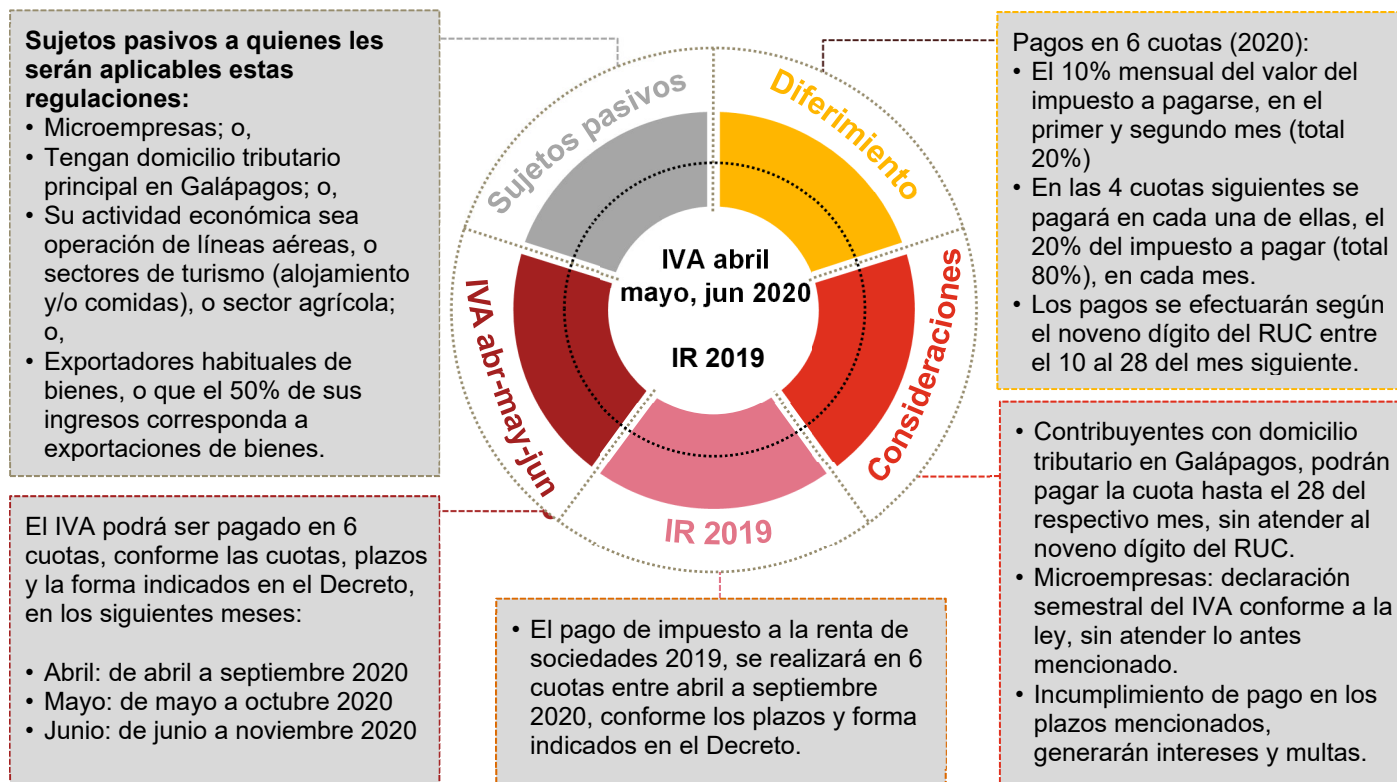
**Sujetos pasivos a quienes les serán aplicables estas regulaciones:**
• Microempresas; o,
• Tengan domicilio tributario principal en Galápagos; o,
• Su actividad económica sea operación de líneas aéreas, o sectores de turismo (alojamiento y/o comidas), o sector agrícola; o,
• Exportadores habituales de bienes, o que el 50% de sus ingresos corresponda a exportaciones de bienes.

Sujetos pasivos

Diferimiento

IVA abril mayo, jun 2020

IR 2019

Consideraciones

IVA abr-may-jun

IR 2019

Pagos en 6 cuotas (2020):
• El 10% mensual del valor del impuesto a pagarse, en el primer y segundo mes (total 20%)
• En las 4 cuotas siguientes se pagará en cada una de ellas, el 20% del impuesto a pagar (total 80%), en cada mes.
• Los pagos se efectuarán según el noveno dígito del RUC entre el 10 al 28 del mes siguiente.

• Contribuyentes con domicilio tributario en Galápagos, podrán pagar la cuota hasta el 28 del respectivo mes, sin atender al noveno dígito del RUC.
• Microempresas: declaración semestral del IVA conforme a la ley, sin atender lo antes mencionado.
• Incumplimiento de pago en los plazos mencionados, generarán intereses y multas.

El IVA podrá ser pagado en 6 cuotas, conforme las cuotas, plazos y la forma indicados en el Decreto, en los siguientes meses:

• Abril: de abril a septiembre 2020
• Mayo: de mayo a octubre 2020
• Junio: de junio a noviembre 2020

• El pago de impuesto a la renta de sociedades 2019, se realizará en 6 cuotas entre abril a septiembre 2020, conforme los plazos y forma indicados en el Decreto.